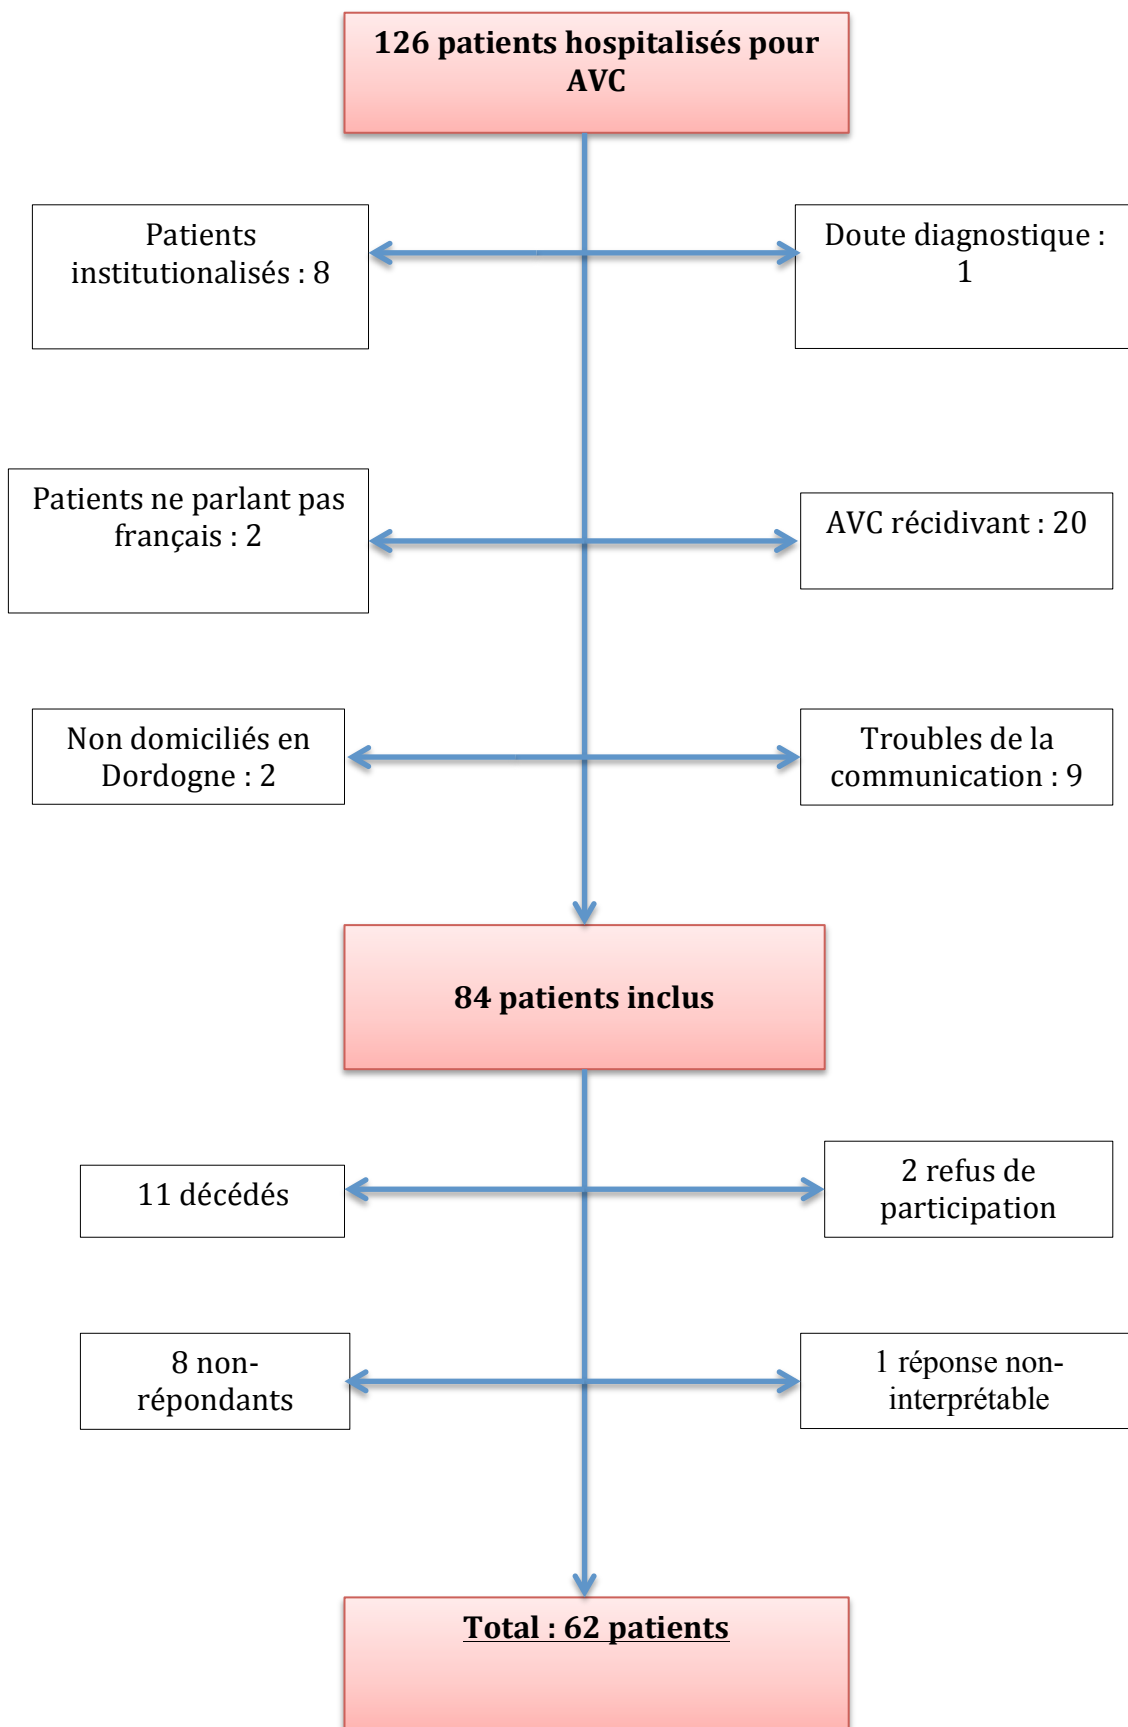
126 patients hospitalisés pour AVC

Patients institutionalisés : 8

Doute diagnostique : 1

Patients ne parlant pas français : 2

AVC récidivant : 20

Non domiciliés en Dordogne : 2

Troubles de la communication : 9

84 patients inclus

11 décédés

2 refus de participation

8 non-répondants

1 réponse non-interprétable

Total : 62 patients